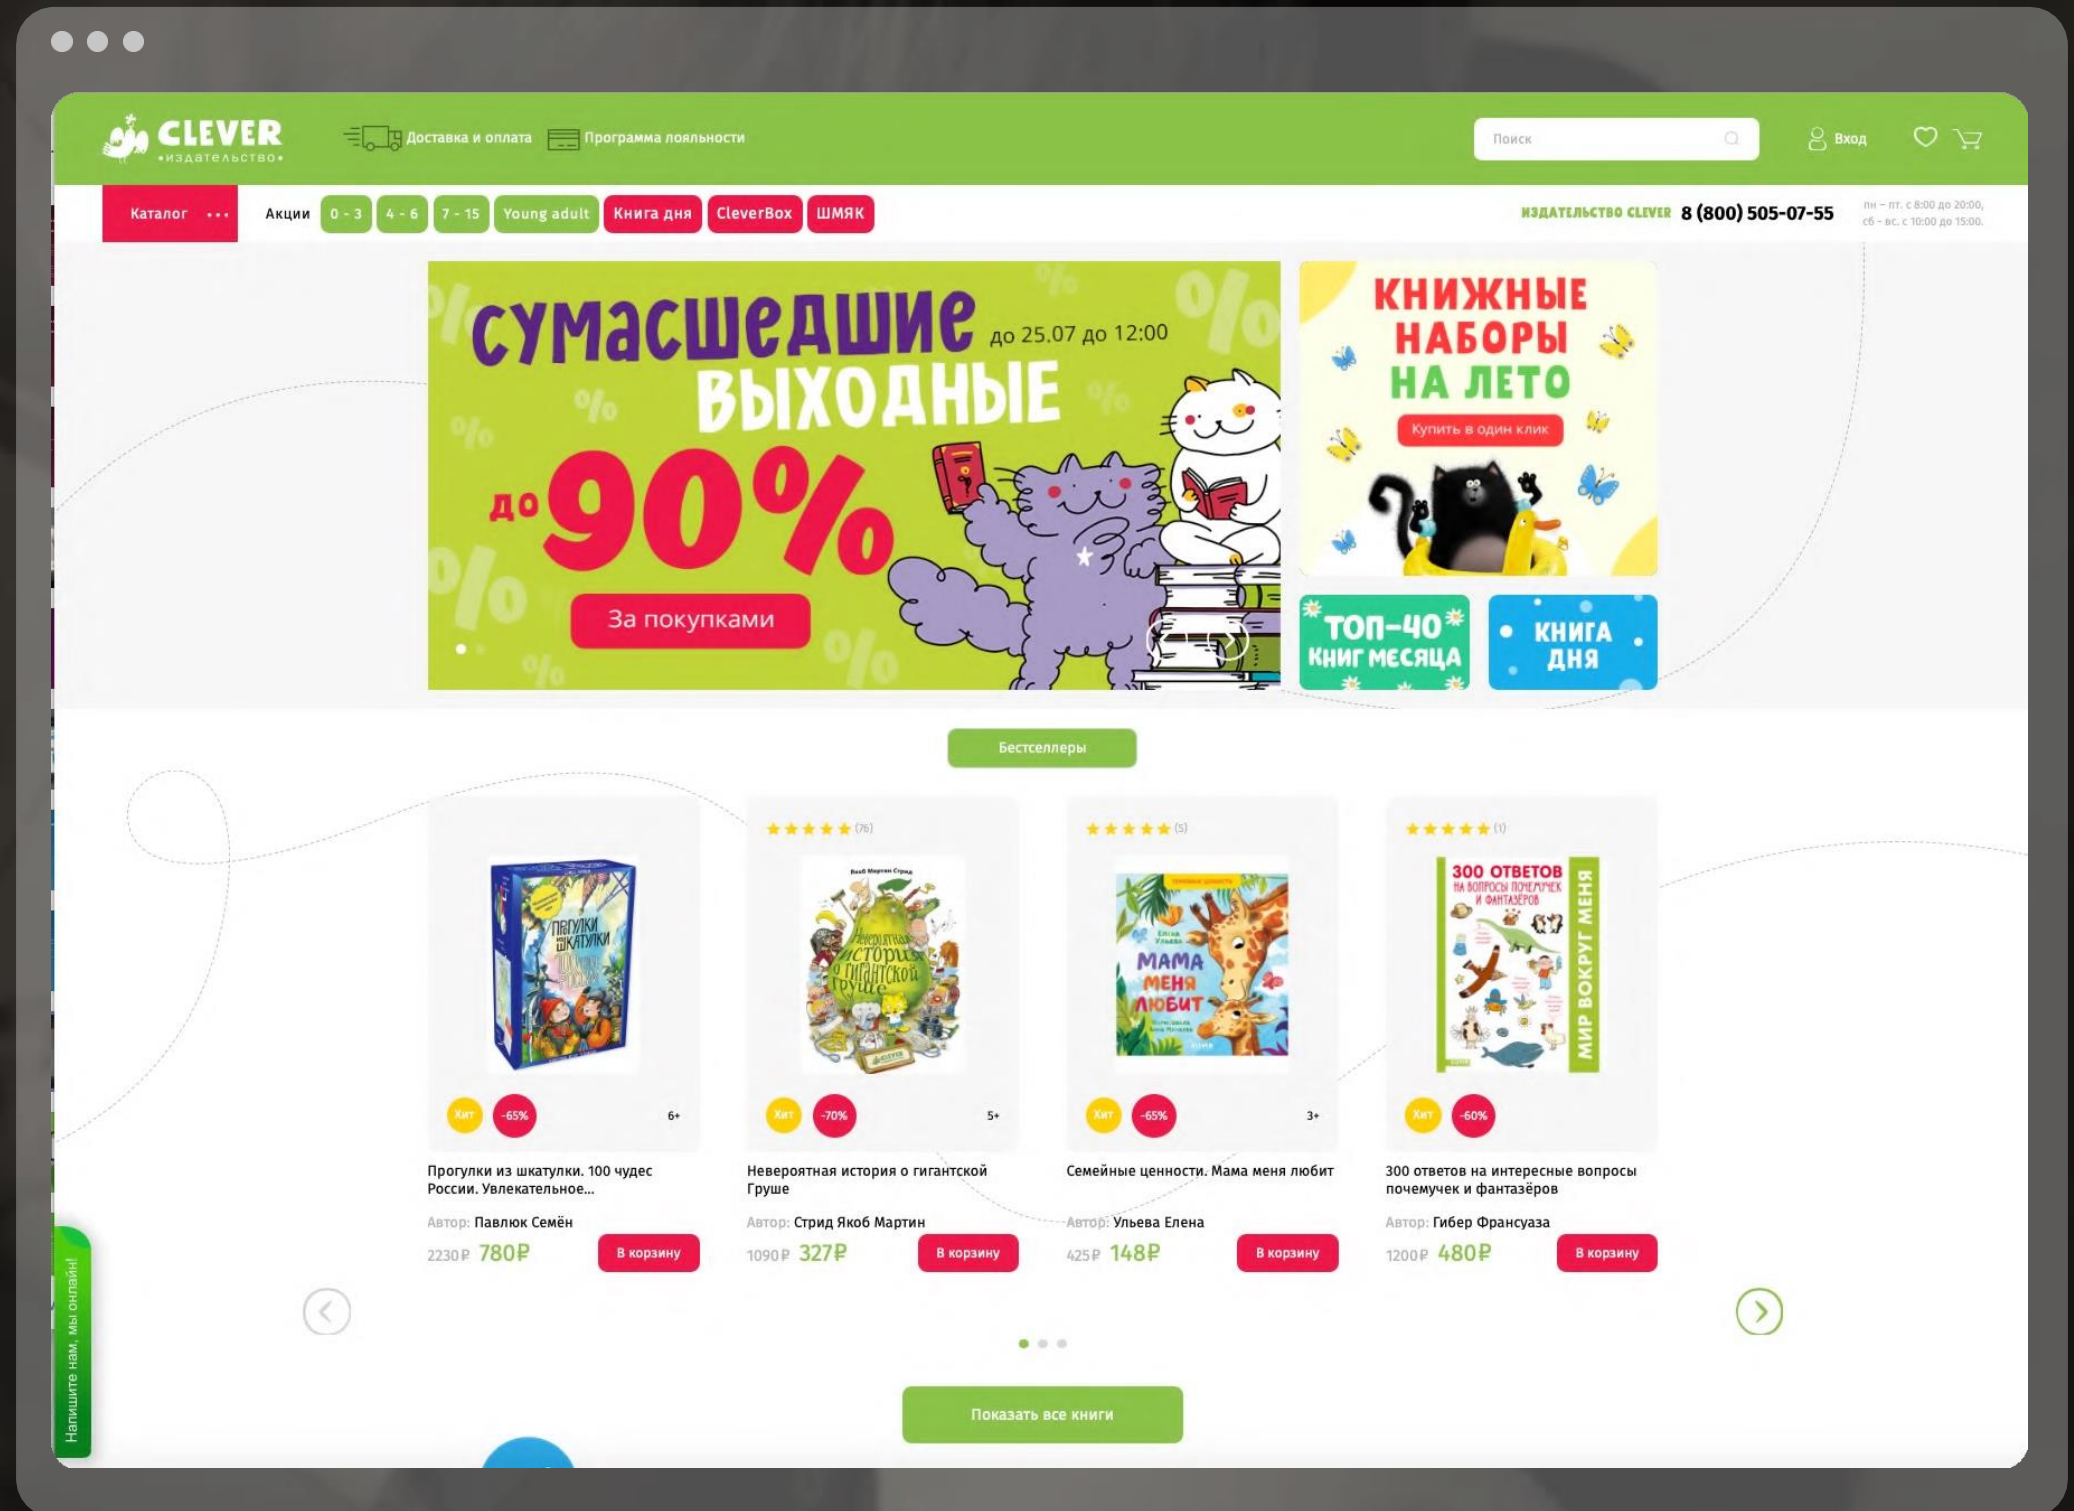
CLEVER
•издательство•

Доставка и оплата
Программа лояльности

Поиск

Вход

Каталог
Акции
0 - 3
4 - 6
7 - 15
Young adult
Книга дня
CleverBox
ШМЯК

ИЗДАТЕЛЬСТВО CLEVER 8 (800) 505-07-55
пн – пт. с 8:00 до 20:00, сб – вс. с 10:00 до 15:00.

СУМАСШЕДШИЕ ВЫХОДНЫЕ до 25.07 до 12:00
до 90%
За покупками

КНИЖНЫЕ НАБОРЫ НА ЛЕТО
Купить в один клик

ТОП-40 КНИГ МЕСЯЦА

КНИГА ДНЯ

Бестселлеры

Хит -65% 6+
Прогулки из шкатулки. 100 чудес России. Увлекательное...
Автор: Павлюк Семён
2230₽ 780₽
В корзину

(76)
Хит -70% 5+
Невероятная история о гигантской Груше
Автор: Стрид Якоб Мартин
1090₽ 327₽
В корзину

(5)
Хит -65% 3+
Семейные ценности. Мама меня любит
Автор: Ульева Елена
425₽ 148₽
В корзину

(1)
300 ОТВЕТОВ НА ВОПРОСЫ ПОЧЕМУЧЕК И ФАНТАЗЁРОВ
МИР ВОКРУГ МЕНЯ
Хит -60%
300 ответов на интересные вопросы почемучек и фантазёров
Автор: Гибер Франсуаза
1200₽ 480₽
В корзину

Показать все книги

Напишите нам, мы онлайн!